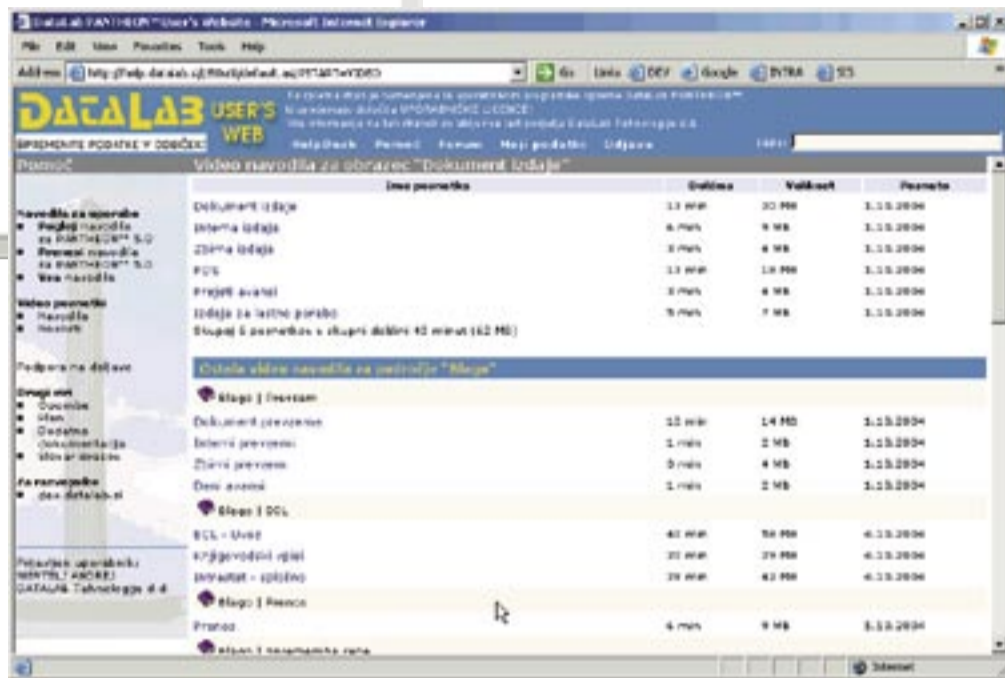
DataLab PANTHEON™ User's Website - Microsoft Internet Explorer

File Edit View Favorites Tools Help

Address http://help.datalab.si/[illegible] Go Links DEV Google INTRA SIS

DATALAB USER'S WEB

SPREMENITE PODATKE V ODLOČITVE

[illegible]

HelpDesk Pomoč Forum Moji podatki Odjava

Pomoč

Video navodila za obrazec "Dokument izdaje"

Navodila za uporabo
Pogled navodila za PANTHEON™ 5.0
Pomoč navodila za PANTHEON™ 5.0
Vsa navodila

Video posnetki
Navodila
Novosti

Podpora na daljavo

Drugi viri
Dnevnik
Vlom
Dodatna dokumentacija
Slovar izrazov

Za nasvet pišite
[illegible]@datalab.si

Prijavljen uporabnik:
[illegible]
DATALAB Tehnologije d.d.

| Ime posnetka | Dolžina | Velikost | Posneto |
|---|---|---|---|
| Dokument izdaje | 13 min | 20 MB | 1.10.2004 |
| Interna izdaja | 6 min | 9 MB | 1.10.2004 |
| Zbirna izdaja | 3 min | 4 MB | 1.10.2004 |
| POS | 13 min | 18 MB | 1.10.2004 |
| Prejeti avansi | 3 min | 4 MB | 1.10.2004 |
| Izdaja za lastno porabo | 5 min | 7 MB | 1.10.2004 |

Skupaj 6 posnetkov v skupni dolžini 43 minut (62 MB)

Ostala video navodila za področje "Blago"

Blago | Prevzem

| | | | |
|---|---|---|---|
| Dokument prevzema | 10 min | 14 MB | 1.10.2004 |
| Interni prevzem | 1 min | 2 MB | 1.10.2004 |
| Zbirni prevzem | 3 min | 4 MB | 1.10.2004 |
| Dani avansi | 1 min | 2 MB | 1.10.2004 |

Blago | DCL

| | | | |
|---|---|---|---|
| DCL - Uvod | 40 min | 58 MB | 4.10.2004 |
| Knjigovodski vidik | 20 min | 29 MB | 4.10.2004 |
| Inventura - splošno | 29 min | 42 MB | 4.10.2004 |

Blago | Prenos

| | | | |
|---|---|---|---|
| Prenos | 6 min | 9 MB | 1.10.2004 |

Blago | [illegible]

Internet